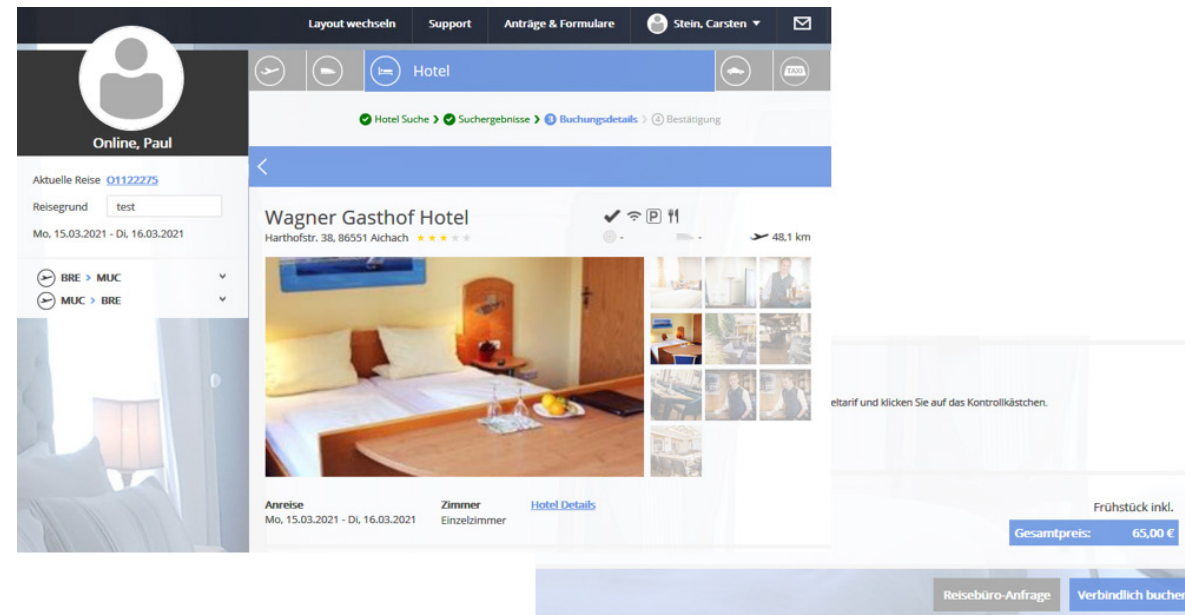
Layout wechseln Support Anträge & Formulare Stein, Carsten

Online, Paul

Aktuelle Reise O1122275
Reisegrund test
Mo, 15.03.2021 - Di, 16.03.2021

BRE > MUC
MUC > BRE

Hotel

Hotel Suche > Suchergebnisse > 3 Buchungsdetails > 4 Bestätigung

Wagner Gasthof Hotel
Harthofstr. 38, 86551 Aichach
- -
48,1 km

Anreise
Mo, 15.03.2021 - Di, 16.03.2021

Zimmer
Einzelzimmer

Hotel Details

eltarif und klicken Sie auf das Kontrollkästchen.

Frühstück inkl.

Gesamtpreis: 65,00 €

Reisebüro-Anfrage Verbindlich buchen